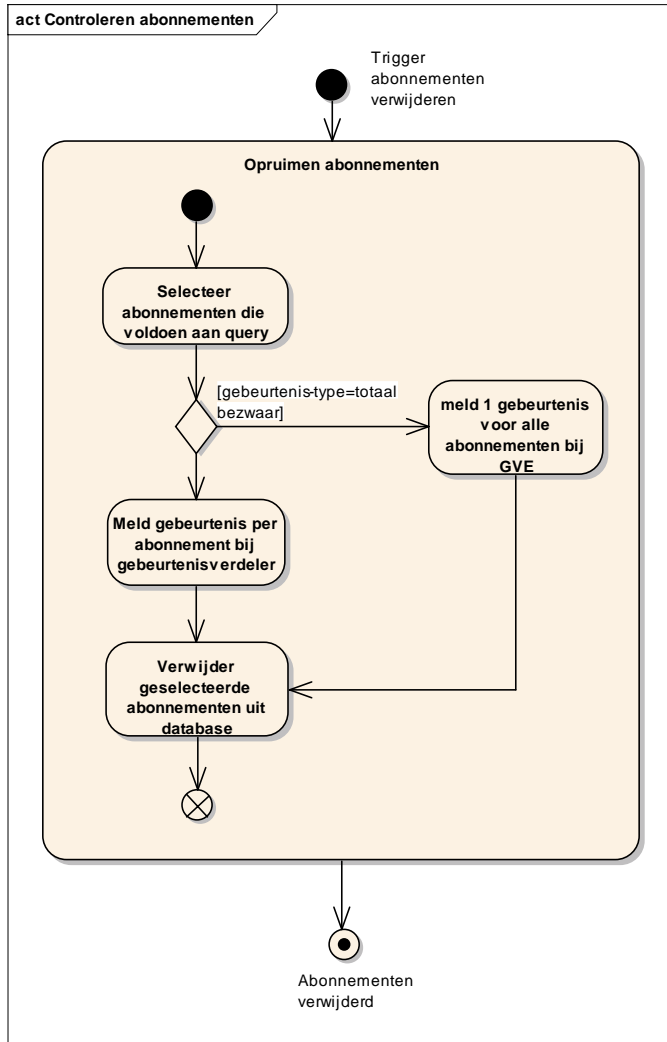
act Controleren abonnementen

Trigger abonnementen verwijderen

Opruimen abonnementen

Selecteer abonnementen die voldoen aan query

[gebeurtenis-type=totaal bezwaar]

meld 1 gebeurtenis voor alle abonnementen bij GVE

Meld gebeurtenis per abonnement bij gebeurtenisverdeler

Verwijder geselecteerde abonnementen uit database

Abonnementen verwijderd